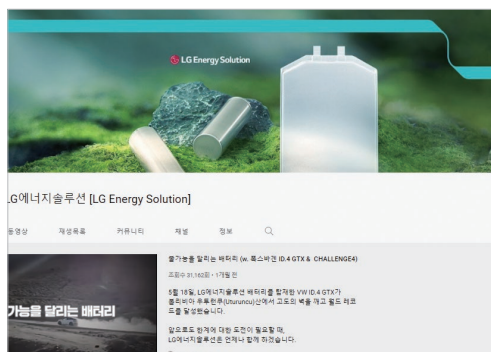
LG Energy Solution

LG에너지솔루션 [LG Energy Solution]

동영상 재생목록 커뮤니티 채널 정보

불가능을 달리는 배터리 (w. 폭스바겐 ID.4 GTX & CHALLENGE4)

조회수 31,162회 • 1개월 전

5월 18일, LG에너지솔루션 배터리를 탑재한 VW ID.4 GTX가 볼리비아 우투룬쿠(Uturuncu)산에서 고도의 벽을 깨고 월드 레코드를 달성했습니다.

앞으로도 한계에 대한 도전이 필요할 때, LG에너지솔루션은 언제나 함께 하겠습니다.

가능을 달리는 배터리